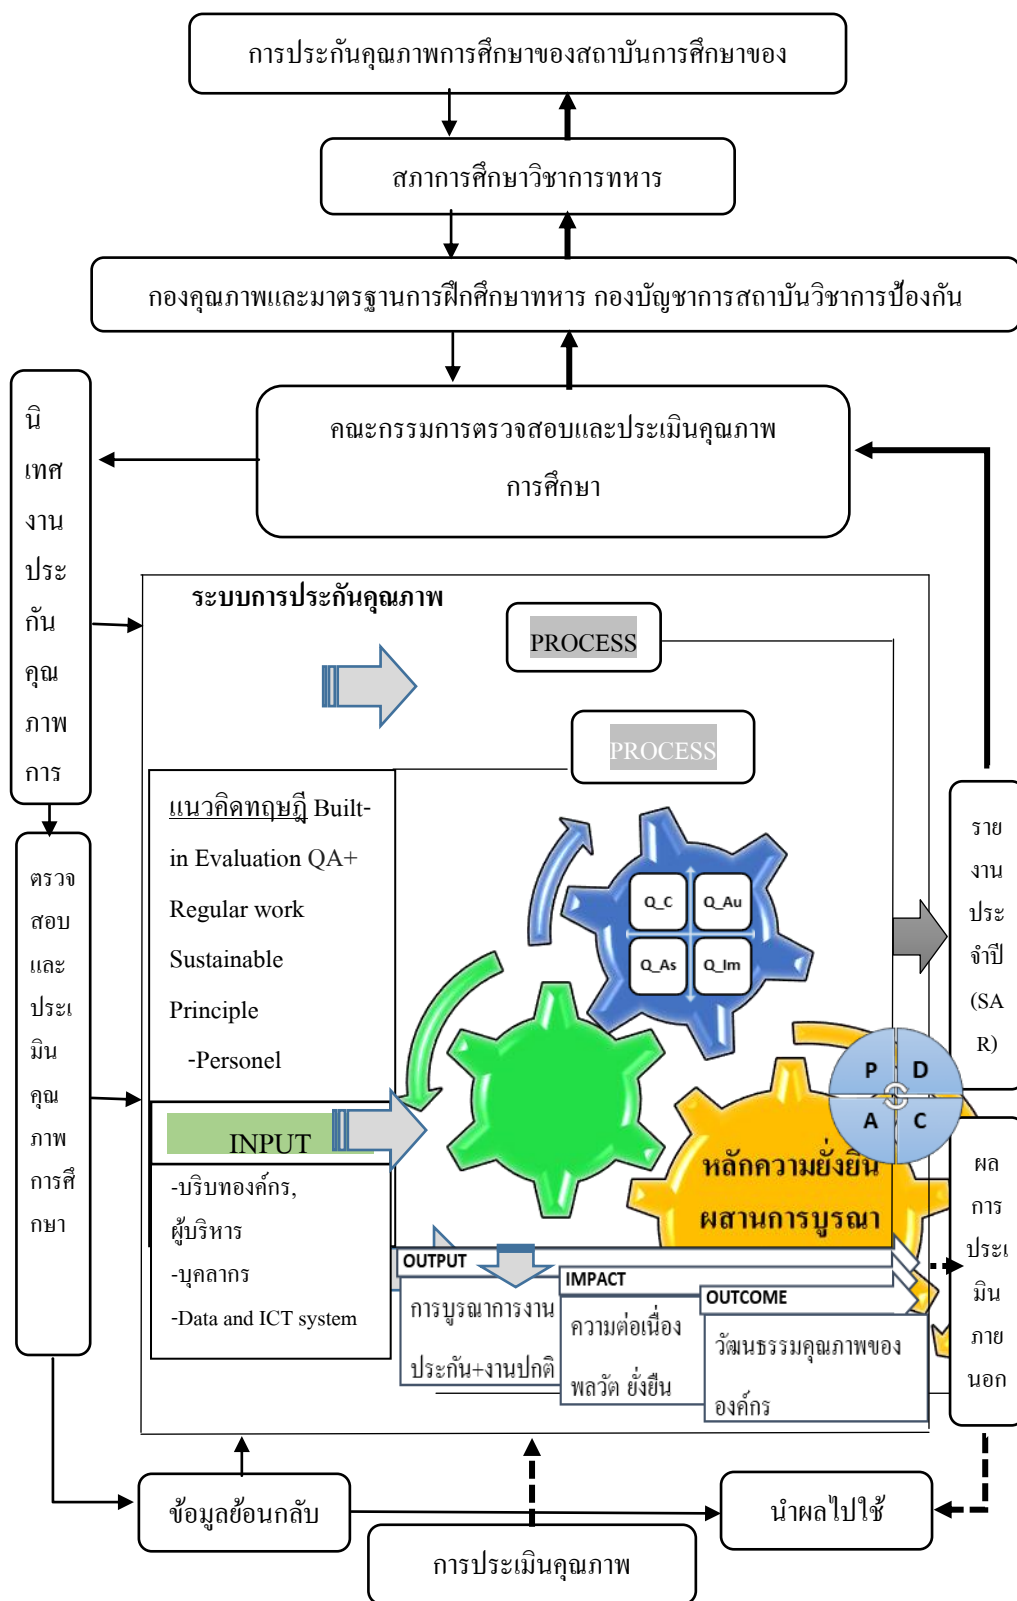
การประกันคุณภาพการศึกษาของสถาบันการศึกษาของ

สภาการศึกษาวิชาการทหาร

กองคุณภาพและมาตรฐานการฝึกศึกษาทหาร กองบัญชาการสถาบันวิชาการป้องกัน

คณะกรรมการตรวจสอบและประเมินคุณภาพการศึกษา

นิเทศงานประกันคุณภาพการ

ระบบการประกันคุณภาพ

PROCESS

PROCESS

แนวคิดทฤษฎี Built-in Evaluation QA+ Regular work Sustainable Principle -Personel

INPUT

-บริบทองค์กร, ผู้บริหาร
-บุคลากร
-Data and ICT system

Q_C Q_Au
Q_As Q_Im

P D
A C

หลักความยั่งยืน ผสานการบูรณา

OUTPUT
การบูรณาการงานประกัน+งานปกติ

IMPACT
ความต่อเนื่อง พลวัต ยั่งยืน

OUTCOME
วัฒนธรรมคุณภาพขององค์กร

รายงานประจำปี (SAR)

ผลการประเมินภายนอก

ตรวจสอบและประเมินคุณภาพการศึกษา

ข้อมูลย้อนกลับ

การประเมินคุณภาพ

นำผลไปใช้